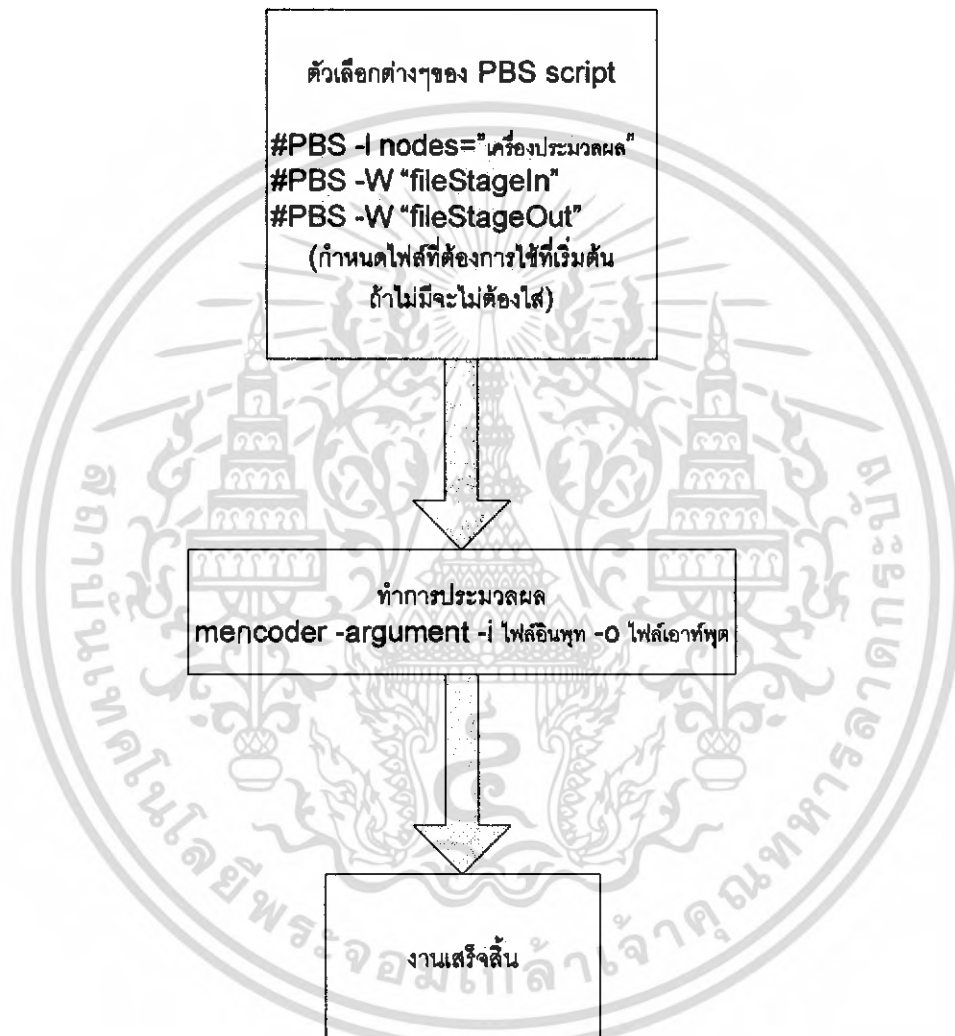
ตัวเลือกต่างๆของ PBS script

#PBS -l nodes="เครื่องประมวลผล"
#PBS -W "fileStageIn"
#PBS -W "fileStageOut"
(กำหนดไฟล์ที่ต้องการใช้ที่เริ่มต้น ถ้าไม่มีจะไม่ต้องใส่)

ทำการประมวลผล
mencoder -argument -i ไฟล์อินพุท -o ไฟล์เอาท์พุต

งานเสร็จสิ้น

สถาบันเทคโนโลยีพระจอมเกล้าเจ้าคุณทหารลาดกระบัง